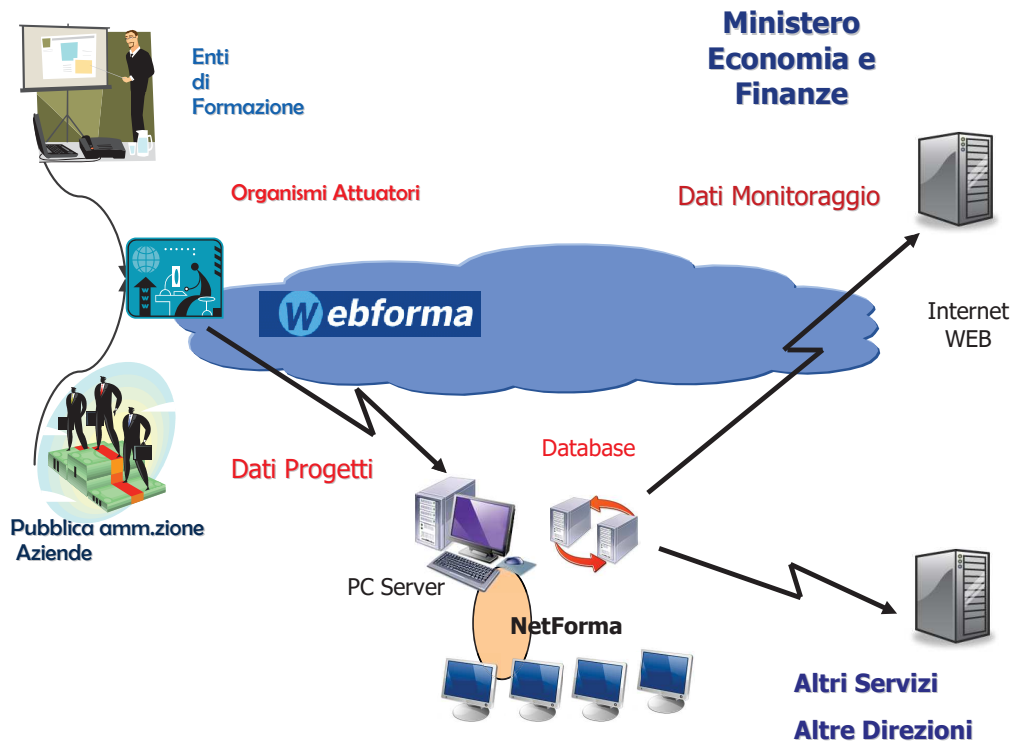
Enti
di
Formazione

Ministero
Economia e
Finanze

Organismi Attuatori

Dati Monitoraggio

Webforma

Internet
WEB

Database

Dati Progetti

Pubblica amm.zione
Aziende

PC Server

NetForma

Altri Servizi

Altre Direzioni